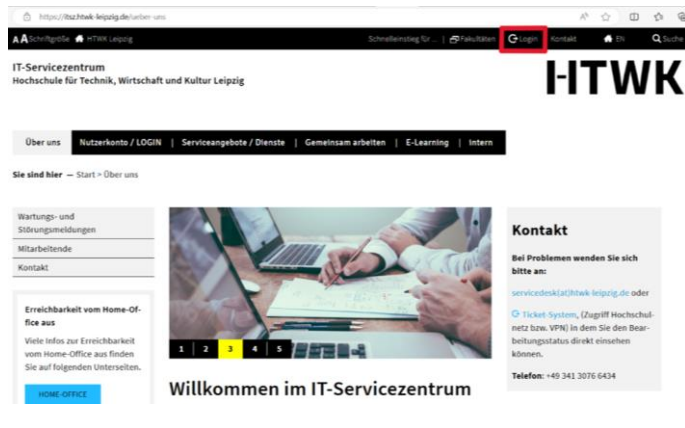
https://itsz.htwk-leipzig.de/ueber-uns

A A Schriftgröße HTWK Leipzig Schnelleinstieg für ... Fakultäten Login Kontakt EN Suche

IT-Servicezentrum
Hochschule für Technik, Wirtschaft und Kultur Leipzig

HTWK

Über uns | Nutzerkonto / LOGIN | Serviceangebote / Dienste | Gemeinsam arbeiten | E-Learning | Intern

Sie sind hier — Start › Über uns

Wartungs- und Störungsmeldungen
Mitarbeitende
Kontakt

Erreichbarkeit vom Home-Office aus

Viele Infos zur Erreichbarkeit vom Home-Office aus finden Sie auf folgenden Unterseiten.

HOME-OFFICE

1 2 3 4 5

Willkommen im IT-Servicezentrum

Kontakt

Bei Problemen wenden Sie sich bitte an:

servicedesk(at)htwk-leipzig.de oder

Ticket-System, (Zugriff Hochschulnetz bzw. VPN) in dem Sie den Bearbeitungsstatus direkt einsehen können.

Telefon: +49 341 3076 6434